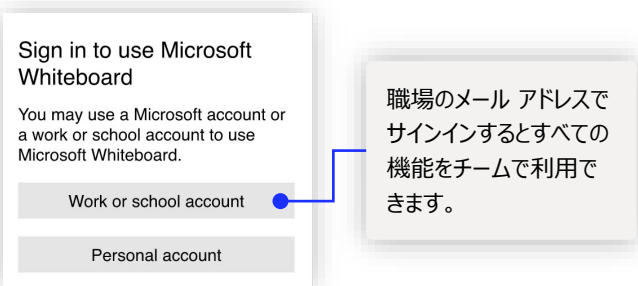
Sign in to use Microsoft Whiteboard

You may use a Microsoft account or a work or school account to use Microsoft Whiteboard.

Work or school account

Personal account

職場のメール アドレスでサインインするとすべての機能をチームで利用できます。